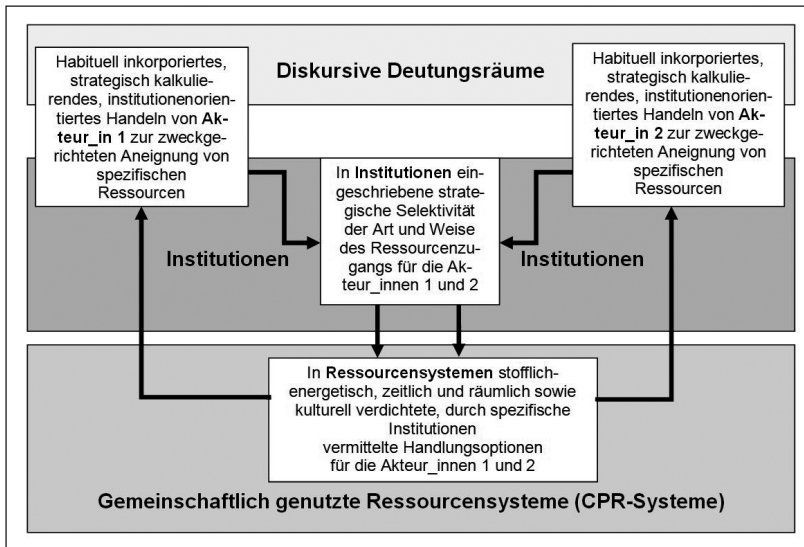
Diskursive Deutungsräume

Habituell inkorporiertes, strategisch kalkulierendes, institutionenorientiertes Handeln von Akteur_in 1 zur zweckgerichteten Aneignung von spezifischen Ressourcen

Habituell inkorporiertes, strategisch kalkulierendes, institutionenorientiertes Handeln von Akteur_in 2 zur zweckgerichteten Aneignung von spezifischen Ressourcen

In Institutionen eingeschriebene strategische Selektivität der Art und Weise des Ressourcenzugangs für die Akteur_innen 1 und 2

Institutionen

Institutionen

In Ressourcensystemen stofflich-energetisch, zeitlich und räumlich sowie kulturell verdichtete, durch spezifische Institutionen vermittelte Handlungsoptionen für die Akteur_innen 1 und 2

Gemeinschaftlich genutzte Ressourcensysteme (CPR-Systeme)